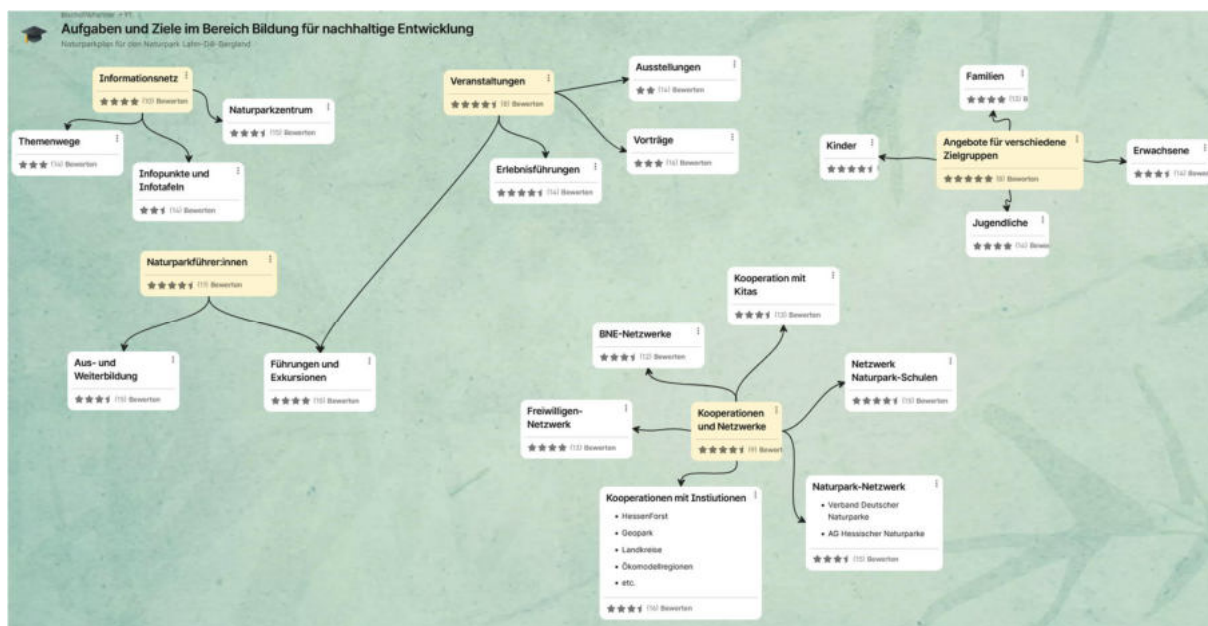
Aufgaben und Ziele im Bereich Bildung für nachhaltige Entwicklung
Naturparkplan für den Naturpark Lahn-Dill-Bergland

Informationsnetz
(13) Bewerten

Naturparkzentrum
(15) Bewerten

Themenwege
(14) Bewerten

Infopunkte und Infotafeln
(14) Bewerten

Veranstaltungen
(8) Bewerten

Ausstellungen
(14) Bewerten

Vorträge
(16) Bewerten

Erlebnisführungen
(14) Bewerten

Familien
(13) B

Kinder

Angebote für verschiedene Zielgruppen
(8) Bewerten

Erwachsene
(14) Bewert

Jugendliche
(14) Bewe

Naturparkführer:innen
(11) Bewerten

Kooperation mit Kitas
(13) Bewerten

BNE-Netzwerke
(12) Bewerten

Netzwerk Naturpark-Schulen
(15) Bewerten

Aus- und Weiterbildung
(15) Bewerten

Führungen und Exkursionen
(10) Bewerten

Freiwilligen-Netzwerk
(13) Bewerten

Kooperationen und Netzwerke
(9) Bewert

Naturpark-Netzwerk
• Verband Deutscher Naturparke
• AG Hessischer Naturparke
(15) Bewerten

Kooperationen mit Instiutionen
• HessenForst
• Geopark
• Landkreise
• Ökomodellregionen
• etc.
(14) Bewerten